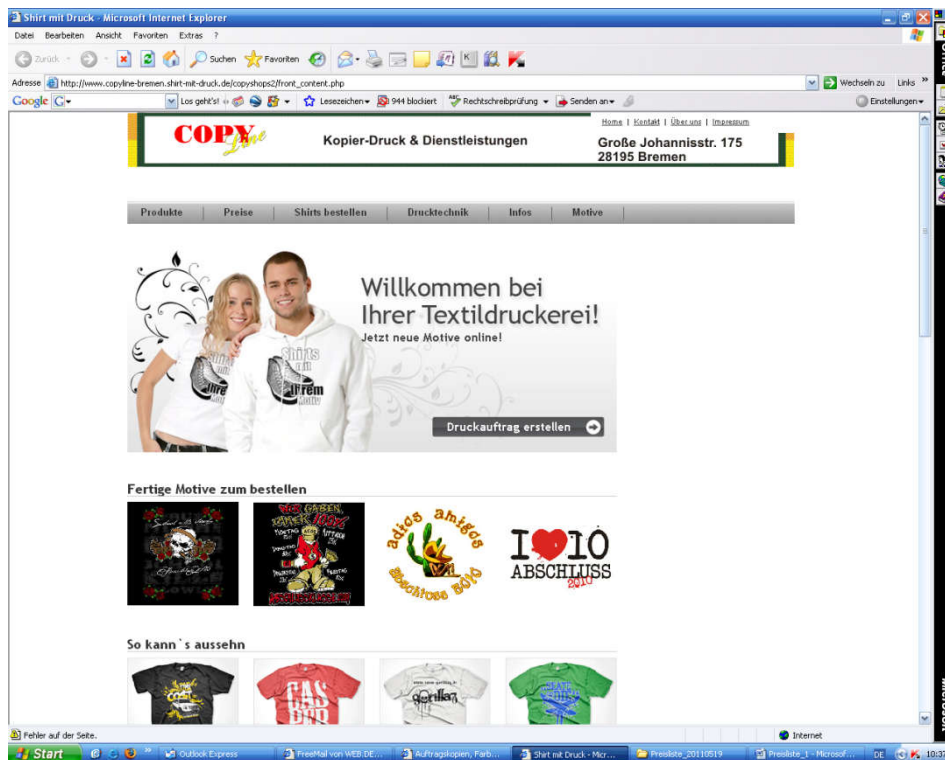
Shirt mit Druck - Microsoft Internet Explorer

Datei Bearbeiten Ansicht Favoriten Extras ?

Zurück Suchen Favoriten

Adresse http://www.copyline-bremen.shirt-mit-druck.de/copyshops2/front_content.php

Wechseln zu Links »

Google G Los geht's! Lesezeichen 944 blockiert Rechtschreibprüfung Senden an Einstellungen

COPY Line

Kopier-Druck & Dienstleistungen

Home | Kontakt | Über uns | Impressum

Große Johannisstr. 175
28195 Bremen

Produkte | Preise | Shirts bestellen | Drucktechnik | Infos | Motive

Willkommen bei
Ihrer Textildruckerei!
Jetzt neue Motive online!

Shirts mit Ihrem Motiv

Druckauftrag erstellen

Fertige Motive zum bestellen

adios amigos Abschluss 2010

I ❤ 10 ABSCHLUSS 2010

So kann`s aussehn

Fehler auf der Seite.

Internet

Start Outlook Express FreeMail von WEB.DE... Auftragskopien, Farb... Shirt mit Druck - Micr... Preisliste_20110519 Preisliste_1 - Microsof... DE 10:37